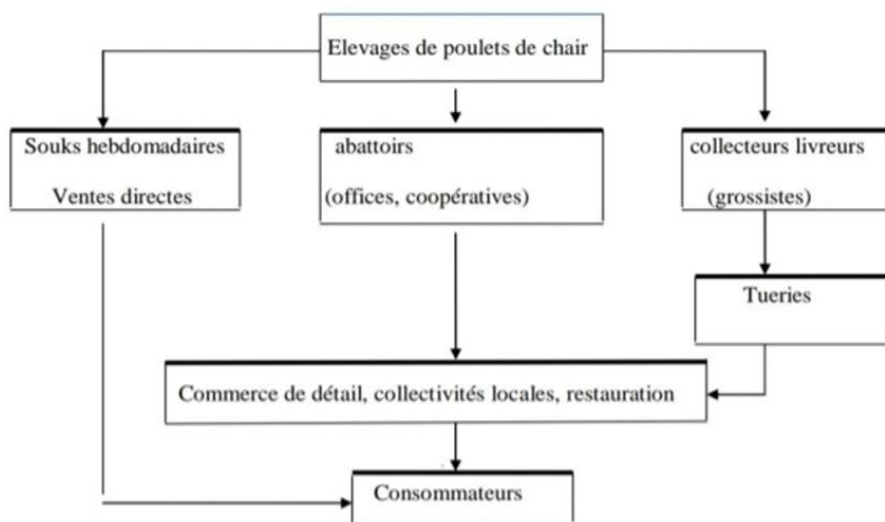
Elevages de poulets de chair

Souks hebdomadaires

Ventes directes

abattoirs

(offices, coopératives)

collecteurs livreurs

(grossistes)

Tueries

Commerce de détail, collectivités locales, restauration

Consommateurs